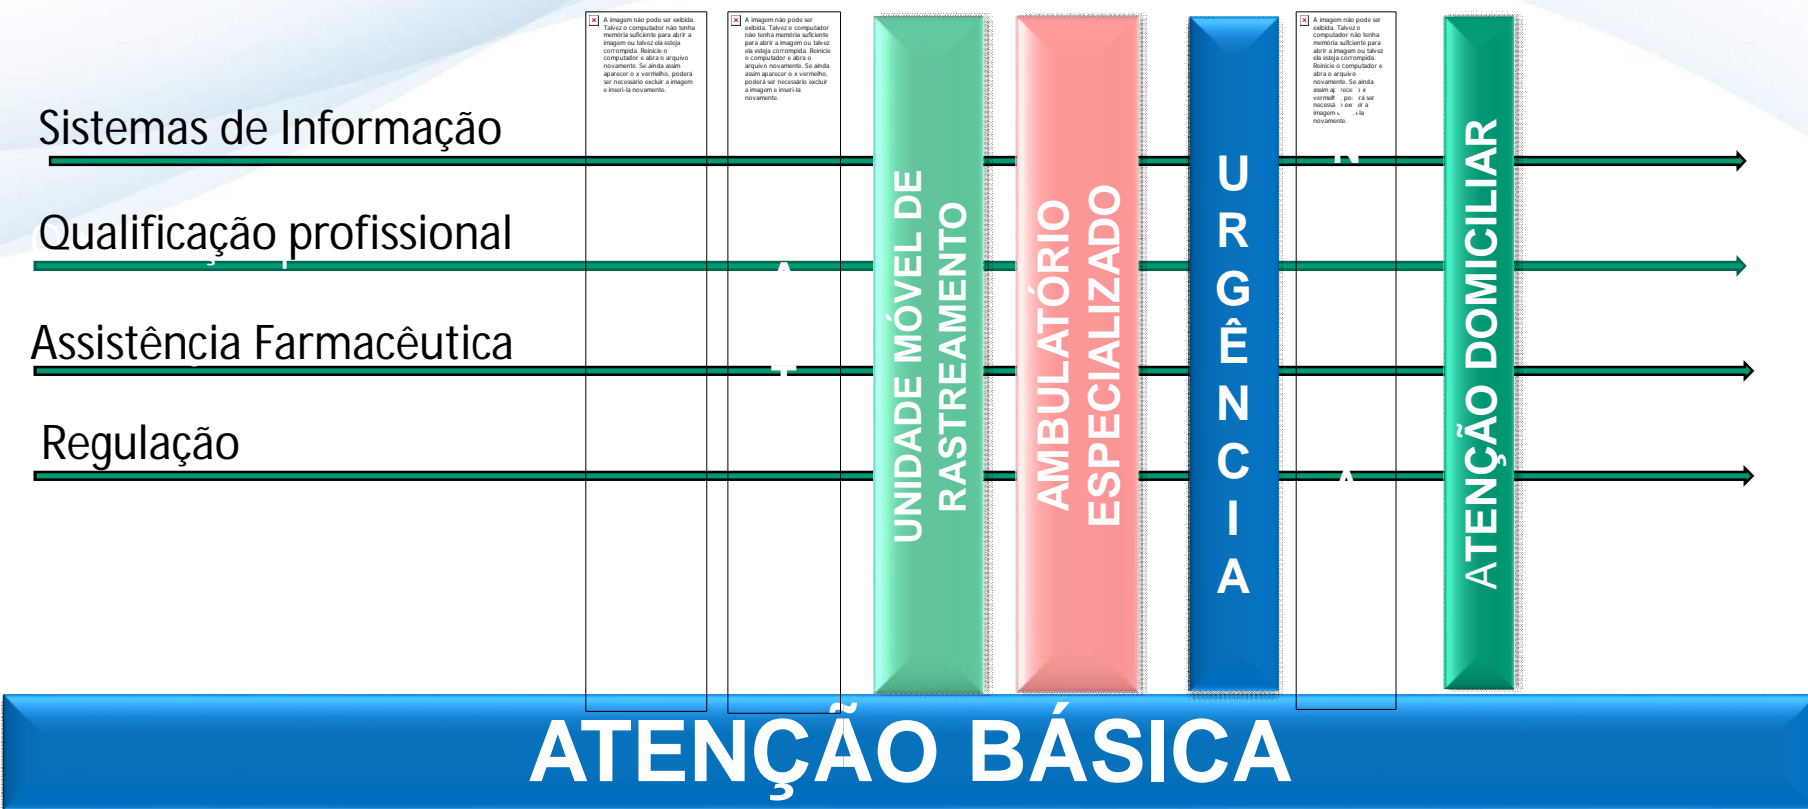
Sistemas de Informação

Qualificação profissional

Assistência Farmacêutica

Regulação

A imagem não pode ser exibida. Talvez o computador não tenha memória suficiente para abrir a imagem ou talvez ela esteja corrompida. Reinicie o computador e abra o arquivo novamente. Se ainda assim aparecer o x vermelho, poderá ser necessário excluir a imagem e inseri-la novamente.

A imagem não pode ser exibida. Talvez o computador não tenha memória suficiente para abrir a imagem ou talvez ela esteja corrompida. Reinicie o computador e abra o arquivo novamente. Se ainda assim aparecer o x vermelho, poderá ser necessário excluir a imagem e inseri-la novamente.

UNIDADE MÓVEL DE RASTREAMENTO

AMBULATÓRIO ESPECIALIZADO

U R G Ê N C I A

A imagem não pode ser exibida. Talvez o computador não tenha memória suficiente para abrir a imagem ou talvez ela esteja corrompida. Reinicie o computador e abra o arquivo novamente. Se ainda assim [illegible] novamente.

ATENÇÃO DOMICILIAR

ATENÇÃO BÁSICA